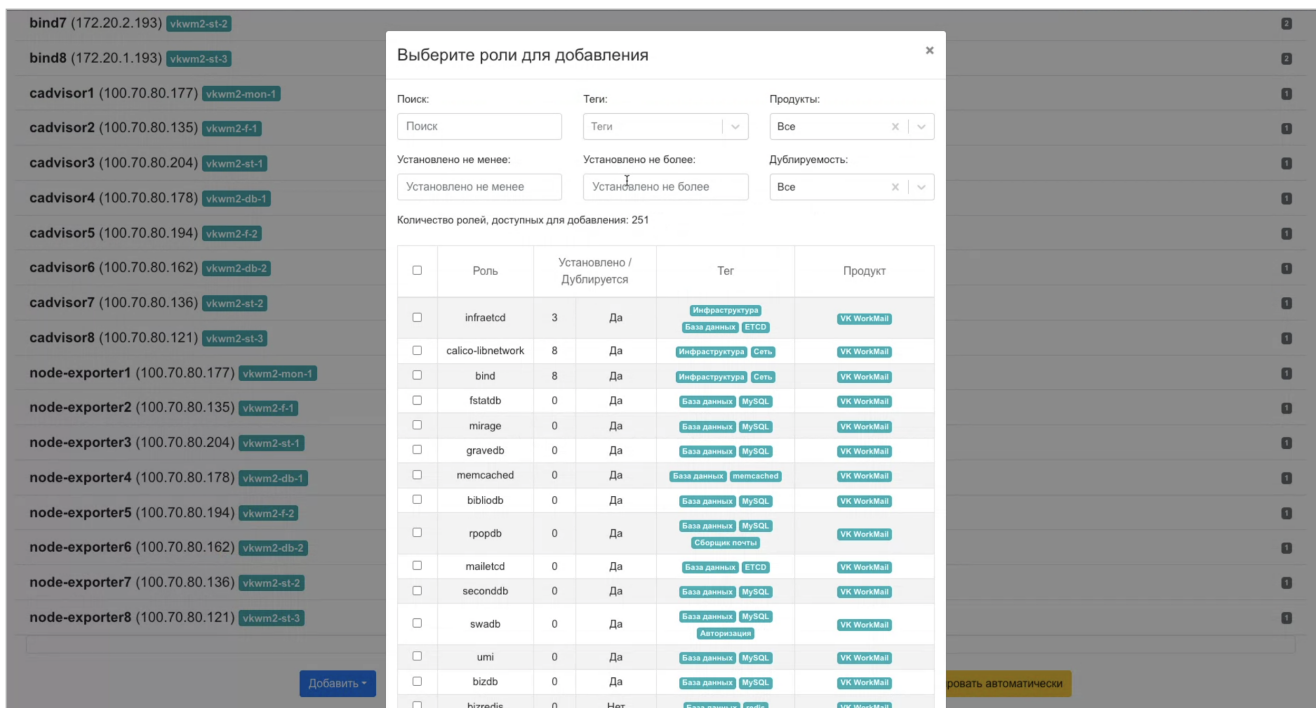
bind7 (172.20.2.193) vkwm2-st-2 2
bind8 (172.20.1.193) vkwm2-st-3 2
cadvisor1 (100.70.80.177) vkwm2-mon-1 1
cadvisor2 (100.70.80.135) vkwm2-f-1 1
cadvisor3 (100.70.80.204) vkwm2-st-1 1
cadvisor4 (100.70.80.178) vkwm2-db-1 1
cadvisor5 (100.70.80.194) vkwm2-f-2 1
cadvisor6 (100.70.80.162) vkwm2-db-2 1
cadvisor7 (100.70.80.136) vkwm2-st-2 1
cadvisor8 (100.70.80.121) vkwm2-st-3 1
node-exporter1 (100.70.80.177) vkwm2-mon-1 1
node-exporter2 (100.70.80.135) vkwm2-f-1 1
node-exporter3 (100.70.80.204) vkwm2-st-1 1
node-exporter4 (100.70.80.178) vkwm2-db-1 1
node-exporter5 (100.70.80.194) vkwm2-f-2 1
node-exporter6 (100.70.80.162) vkwm2-db-2 1
node-exporter7 (100.70.80.136) vkwm2-st-2 1
node-exporter8 (100.70.80.121) vkwm2-st-3 1

Добавить
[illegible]ровать автоматически

Выберите роли для добавления ×

Поиск:
Поиск
Теги:
Теги
Продукты:
Все
Установлено не менее:
Установлено не менее
Установлено не более:
Установлено не более
Дублируемость:
Все

Количество ролей, доступных для добавления: 251

| | Роль | Установлено / Дублируется | | Тег | Продукт |
|---|---|---|---|---|---|
| | infraetcd | 3 | Да | Инфраструктура База данных ETCD | VK WorkMail |
| | calico-libnetwork | 8 | Да | Инфраструктура Сеть | VK WorkMail |
| | bind | 8 | Да | Инфраструктура Сеть | VK WorkMail |
| | fstatdb | 0 | Да | База данных MySQL | VK WorkMail |
| | mirage | 0 | Да | База данных MySQL | VK WorkMail |
| | gravedb | 0 | Да | База данных MySQL | VK WorkMail |
| | memcached | 0 | Да | База данных memcached | VK WorkMail |
| | bibliodb | 0 | Да | База данных MySQL | VK WorkMail |
| | rpopdb | 0 | Да | База данных MySQL Сборщик почты | VK WorkMail |
| | mailetcd | 0 | Да | База данных ETCD | VK WorkMail |
| | seconddb | 0 | Да | База данных MySQL | VK WorkMail |
| | swadb | 0 | Да | База данных MySQL Авторизация | VK WorkMail |
| | umi | 0 | Да | База данных MySQL | VK WorkMail |
| | bizdb | 0 | Да | База данных MySQL | VK WorkMail |
| | bizredis | 0 | Нет | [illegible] | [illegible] |